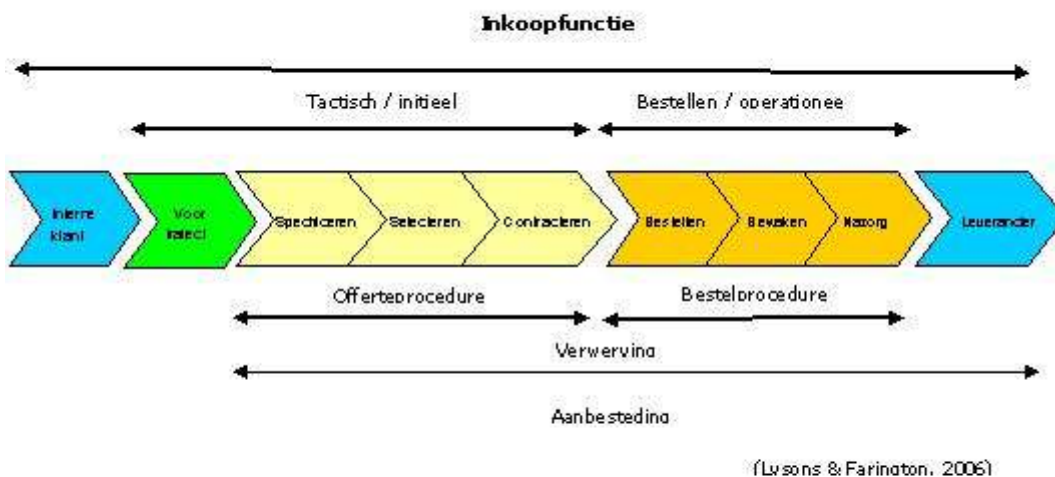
Inkoopfunctie

Tactisch / initieel

Bestellen / operationee

Interne klant

Voor traject

Specificeren

Selecteren

Contracteren

Bestellen

Bewaken

Nazorg

Leverancier

Offerteprocedure

Bestelprocedure

Verwerving

Aanbesteding

(Lysons & Farington, 2006)